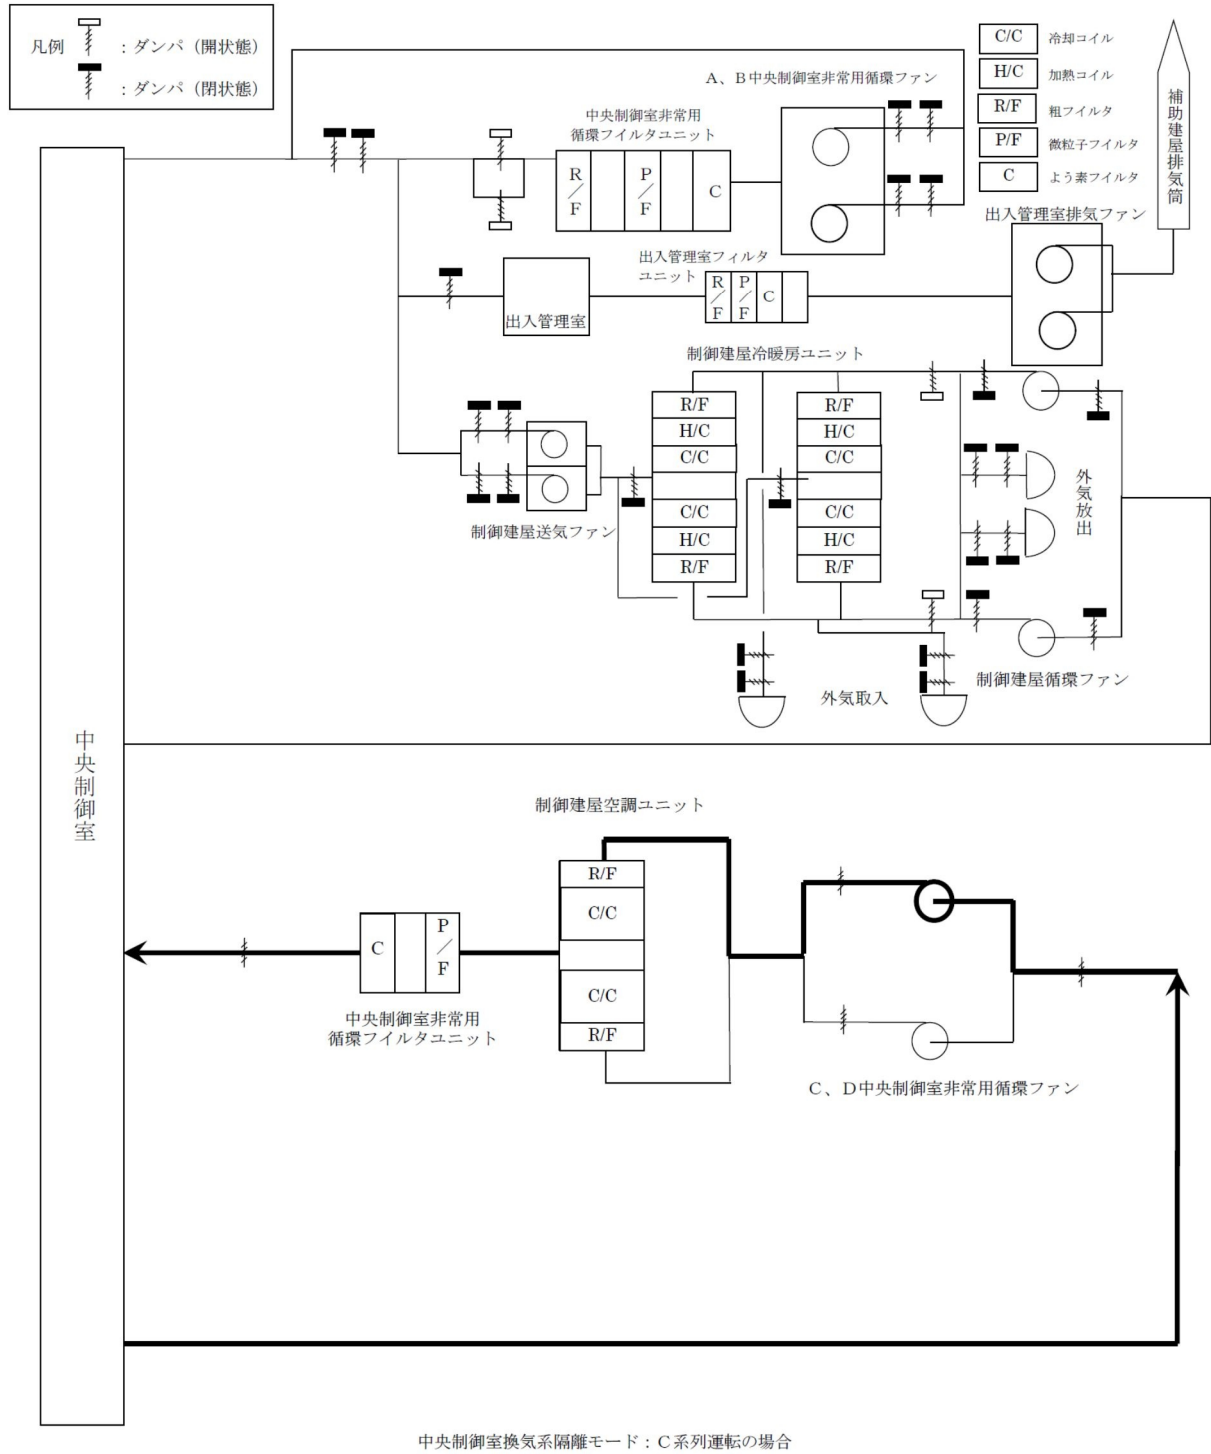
凡例 ：ダンパ（開状態）
：ダンパ（閉状態）

| C/C | 冷却コイル |
|---|---|
| H/C | 加熱コイル |
| R/F | 粗フイルタ |
| P/F | 微粒子フイルタ |
| C | よう素フイルタ |

補助建屋排気筒

A、B中央制御室非常用循環ファン

中央制御室非常用循環フイルタユニット

R/F P/F C

出入管理室排気ファン

出入管理室フィルタユニット

R/F P/F C

出入管理室

制御建屋冷暖房ユニット

R/F
H/C
C/C
C/C
H/C
R/F

R/F
H/C
C/C
C/C
H/C
R/F

制御建屋送気ファン

外気放出

外気取入

制御建屋循環ファン

中央制御室

制御建屋空調ユニット

R/F
C/C
C/C
R/F

C P/F

中央制御室非常用循環フイルタユニット

C、D中央制御室非常用循環ファン

中央制御室換気系隔離モード：C系列運転の場合